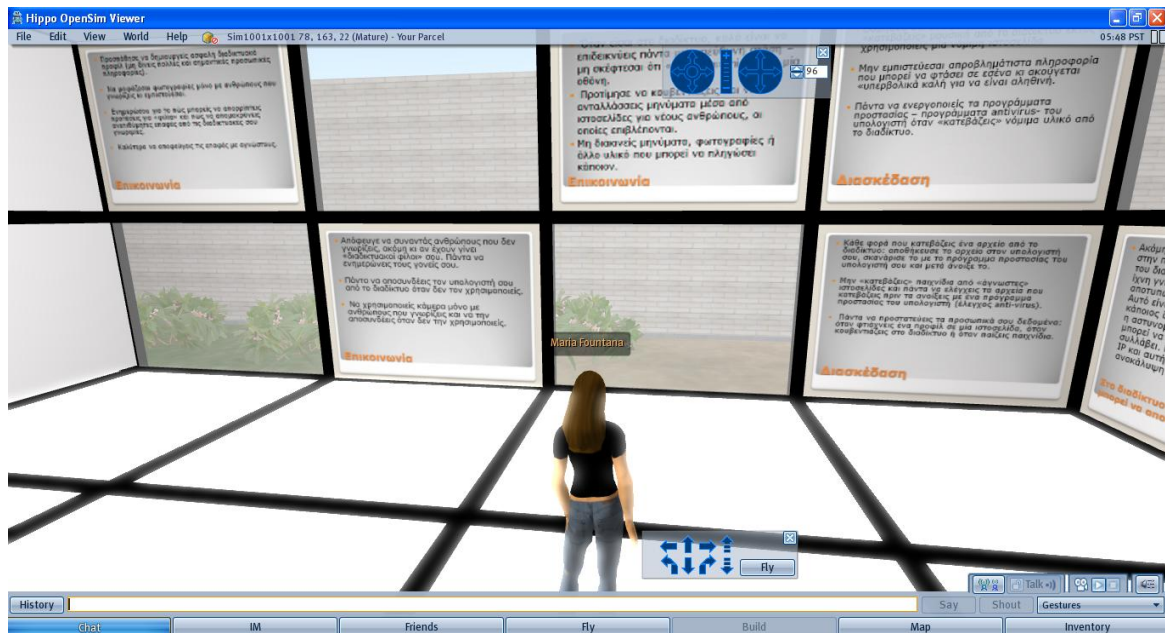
Hippo OpenSim Viewer
File Edit View World Help Sim1001x1001 78, 163, 22 (Mature) - Your Parcel 05:48 PST

Προσπάθησε να δημιουργείς ασφαλή διαδικτυακό προφίλ (με άνευ κωδικό και σημαντικές προσωπικές πληροφορίες).
Να μοιράζεσαι φωτογραφίες μόνο με ανθρώπους που γνωρίζεις κι εμπιστεύεσαι.
Ενημέρωσε να πεις μπορείς να αποφύγεις προτάσεις και «φίλοι» και πως να επικοινωνείς ανεπιθύμητες εικόνες από τις διαδικτυακές σου επαφές.
Καλύτερα να επαφίεσαι τις επαφές με αγνώστους.
Επικοινωνία

επιδεικνύεις πάντα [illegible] μη σκέφτεσαι ότι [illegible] οθόνη.
Προτίμησε να κο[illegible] ανταλλάσσεις μηνύματα μέσα από ιστοσελίδες για νέους ανθρώπους, οι οποίες επιβλέπονται.
Μη διακινείς μηνύματα, φωτογραφίες ή άλλο υλικό που μπορεί να πληγώσει κάποιον.
Επικοινωνία

96

χρησιμοποιείς μια κωδική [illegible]
Μην εμπιστεύεσαι απροβλημάτιστα πληροφορία που μπορεί να φτάσει σε εσένα κι ακούγεται «υπερβολικά καλή για να είναι αληθινή».
Πάντα να ενεργοποιείς τα προγράμματα προστασίας – προγράμματα antivirus– του υπολογιστή όταν «κατεβάζεις» νόμιμα υλικό από το διαδίκτυο.
Διασκέδαση

Απόφευγε να συναντάς ανθρώπους που δεν γνωρίζεις, ακόμη κι αν έχουν γίνει «διαδικτυακοί φίλοι» σου. Πάντα να ενημερώνεις τους γονείς σου.
Πάντα να αποσυνδέεις τον υπολογιστή σου από το διαδίκτυο όταν δεν τον χρησιμοποιείς.
Να χρησιμοποιείς κάμερα μόνο με ανθρώπους που γνωρίζεις και να την αποσυνδέεις όταν δεν την χρησιμοποιείς.
Επικοινωνία

Maria Fountana

Κάθε φορά που κατεβάζεις ένα αρχείο από το διαδίκτυο: αποθήκευσε το αρχείο στον υπολογιστή σου, σκάναρε το με το πρόγραμμα προστασίας του υπολογιστή σου και μετά άνοιξε το.
Μην «κατεβάζεις» παιχνίδια από «άγνωστες» ιστοσελίδες και πάντα να ελέγχεις τα αρχεία που κατεβάζεις πριν τα ανοίξεις με ένα πρόγραμμα προστασίας του υπολογιστή (έλεγχος anti-virus).
Πάντα να προστατεύεις τα προσωπικά σου δεδομένα: όταν φτιάχνεις ένα προφίλ σε μια ιστοσελίδα, όταν κουβεντιάζεις στο διαδίκτυο ή όταν παίζεις παιχνίδια.
Διασκέδαση

Ακόμ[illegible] στην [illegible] του δι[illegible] ίχνη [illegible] αποτυπ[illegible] Αυτό είν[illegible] κάποιος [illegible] η αστυνομ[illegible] μπορεί να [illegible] συλλάβει. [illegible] IP και αυτή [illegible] ανακάλυψη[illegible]
Στο διαδίκτυο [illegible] μπορεί να απ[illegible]

Fly

History Say Shout Gestures Talk
Chat IM Friends Fly Build Map Inventory